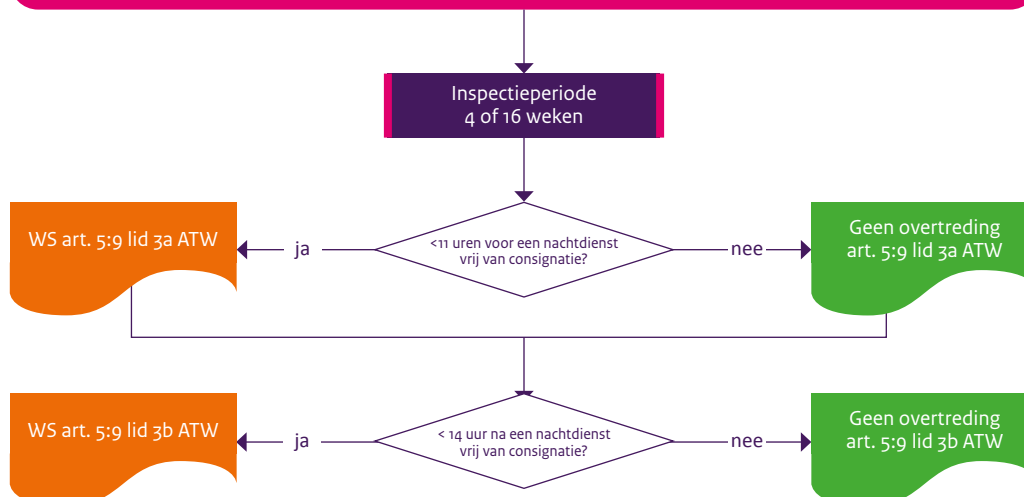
Inspectieperiode
4 of 16 weken

WS art. 5:9 lid 3a ATW

ja

<11 uren voor een nachtdienst vrij van consignatie?

nee

Geen overtreding art. 5:9 lid 3a ATW

WS art. 5:9 lid 3b ATW

ja

< 14 uur na een nachtdienst vrij van consignatie?

nee

Geen overtreding art. 5:9 lid 3b ATW